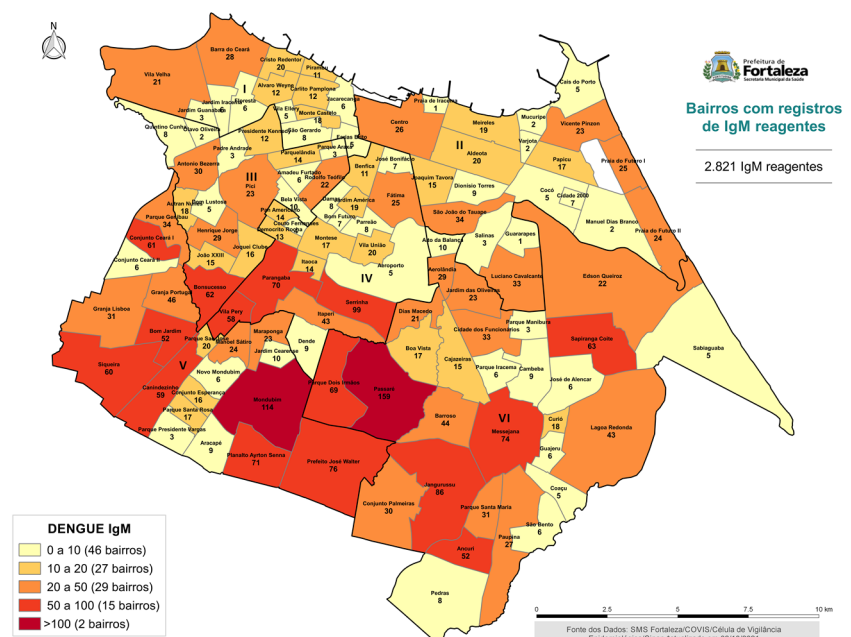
N

Prefeitura de Fortaleza
Secretaria Municipal da Saúde

Bairros com registros de IgM reagentes

2.821 IgM reagentes

Barra do Ceará 28
Cristo Redentor 20
Pirambu 11
Vila Velha 21
I
Alvaro Weyne 12
Carlito Pamplona 12
Jacarecanga 6
Jardim Iracema 6
Floresta 6
Vila Ellery 5
Monte Castelo 18
Quintino Cunha 8
Olavo Oliveira 2
Presidente Kennedy 12
São Gerardo 8
Farias Brito 3
Praia de Iracema 1
Mucuripe 2
Cais do Porto 5
Vicente Pinzon 23
Centro 26
Meireles 19
Varjota 2
II
Aldeota 20
Padre Andrade 3
Parquelândia 14
Parque Araxá 3
Papicu 17
Praia do Futuro I 25
Antonio Bezerra 30
III
Amadeu Furtado 6
Rodolfo Teófilo 22
Benfica 11
José Bonifácio 7
Joaquim Tavora 15
Dionisio Torres 9
Autran Nunes 18
Pici 23
Bela Vista 10
Jardim América 19
Fátima 25
Cocó 5
Cidade 2000 7
Dom Lustosa 5
Pan Americano 14
Damas 8
Bom Futuro 7
Manuel Dias Branco 2
Praia do Futuro II 24
Parque Genibaú 34
Henrique Jorge 29
Couto Fernandes 13
Demócrito Rocha 13
Parreão 8
São João do Tauape 34
Conjunto Ceará I 61
Joquei Clube 16
Montese 17
Vila União 20
Salinas 3
Guararapes 1
Alto da Balança 10
Conjunto Ceará II 6
João XXIII 15
Itaoca 14
Aeroporto 5
IV
Luciano Cavalcante 33
Edson Queiroz 22
Parangaba 70
Aerolândia 29
Granja Portugal 46
Bonsucesso 62
Serrinha 99
Jardim das Oliveiras 23
Granja Lisboa 31
Itaperi 43
Dias Macedo 21
Vila Pery 58
Parque Manibura 3
Bom Jardim 52
Maraponga 23
Cidade dos Funcionários 33
Sapiranga Coité 63
Sabiaguaba 5
Parque São José 20
Manoel Sátiro 24
Jardim Cearense 10
Dende 9
Boa Vista 17
Siqueira 60
V
Novo Mondubim 6
Cajazeiras 15
Cambeba 9
Parque Iracema 6
José de Alencar 6
Canindezinho 59
Conjunto Esperança 16
Mondubim 114
Parque Dois Irmãos 69
Passaré 159
Parque Santa Rosa 17
Curió 18
Barroso 44
Lagoa Redonda 43
Parque Presidente Vargas 3
Aracapé 9
Messejana 74
VI
Guajeru 6
Planalto Ayrton Senna 71
Prefeito José Walter 76
Coaçu 5
Jangurussu 86
Conjunto Palmeiras 30
Parque Santa Maria 31
São Bento 6
Paupina 27
Ancuri 52
Pedras 8

DENGUE IgM
0 a 10 (46 bairros)
10 a 20 (27 bairros)
20 a 50 (29 bairros)
50 a 100 (15 bairros)
>100 (2 bairros)

0 2.5 5 7.5 10 km

Fonte dos Dados: SMS Fortaleza/COVIS/Célula de Vigilância
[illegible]